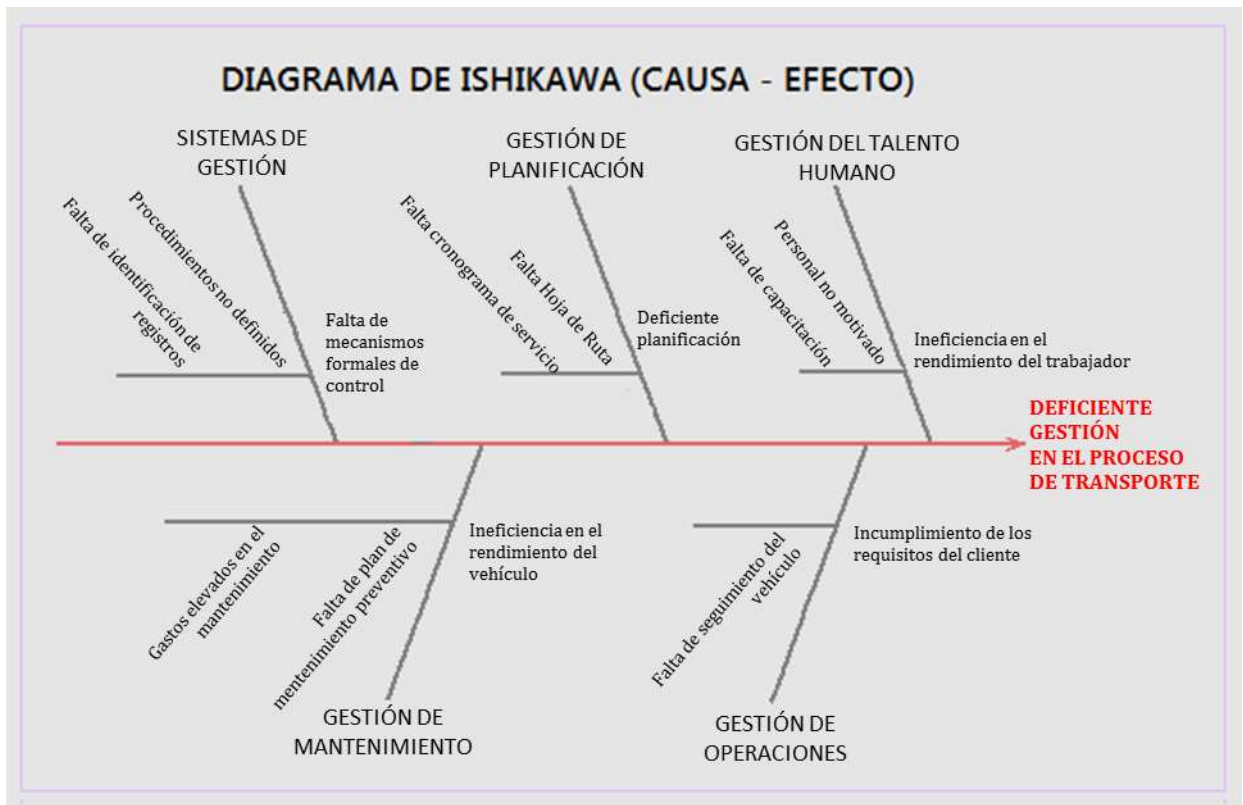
DIAGRAMA DE ISHIKAWA (CAUSA - EFECTO)

SISTEMAS DE GESTIÓN

Falta de identificación de registros

Procedimientos no definidos

Falta de mecanismos formales de control

GESTIÓN DE PLANIFICACIÓN

Falta cronograma de servicio

Falta Hoja de Ruta

Deficiente planificación

GESTIÓN DEL TALENTO HUMANO

Falta de capacitación

Personal no motivado

Ineficiencia en el rendimiento del trabajador

DEFICIENTE GESTIÓN EN EL PROCESO DE TRANSPORTE

Gastos elevados en el mantenimiento

Falta de plan de mentenimiento preventivo

Ineficiencia en el rendimiento del vehículo

GESTIÓN DE MANTENIMIENTO

Falta de seguimiento del vehículo

Incumplimiento de los requisitos del cliente

GESTIÓN DE OPERACIONES